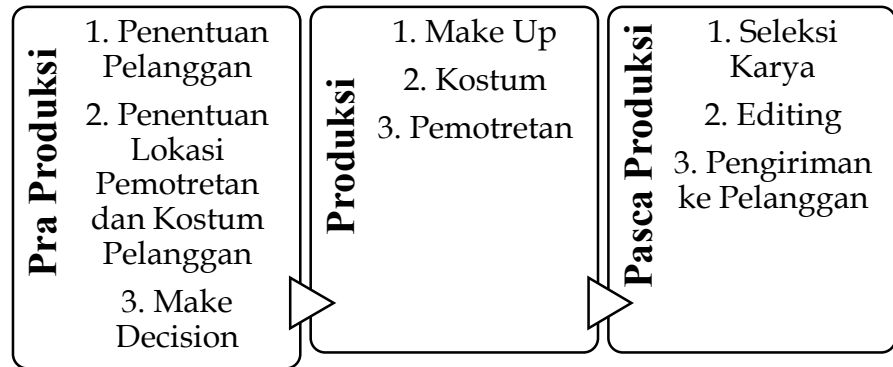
Pra Produksi

1. Penentuan Pelanggan

2. Penentuan Lokasi Pemotretan dan Kostum Pelanggan

3. Make Decision

Produksi

1. Make Up

2. Kostum

3. Pemotretan

Pasca Produksi

1. Seleksi Karya

2. Editing

3. Pengiriman ke Pelanggan